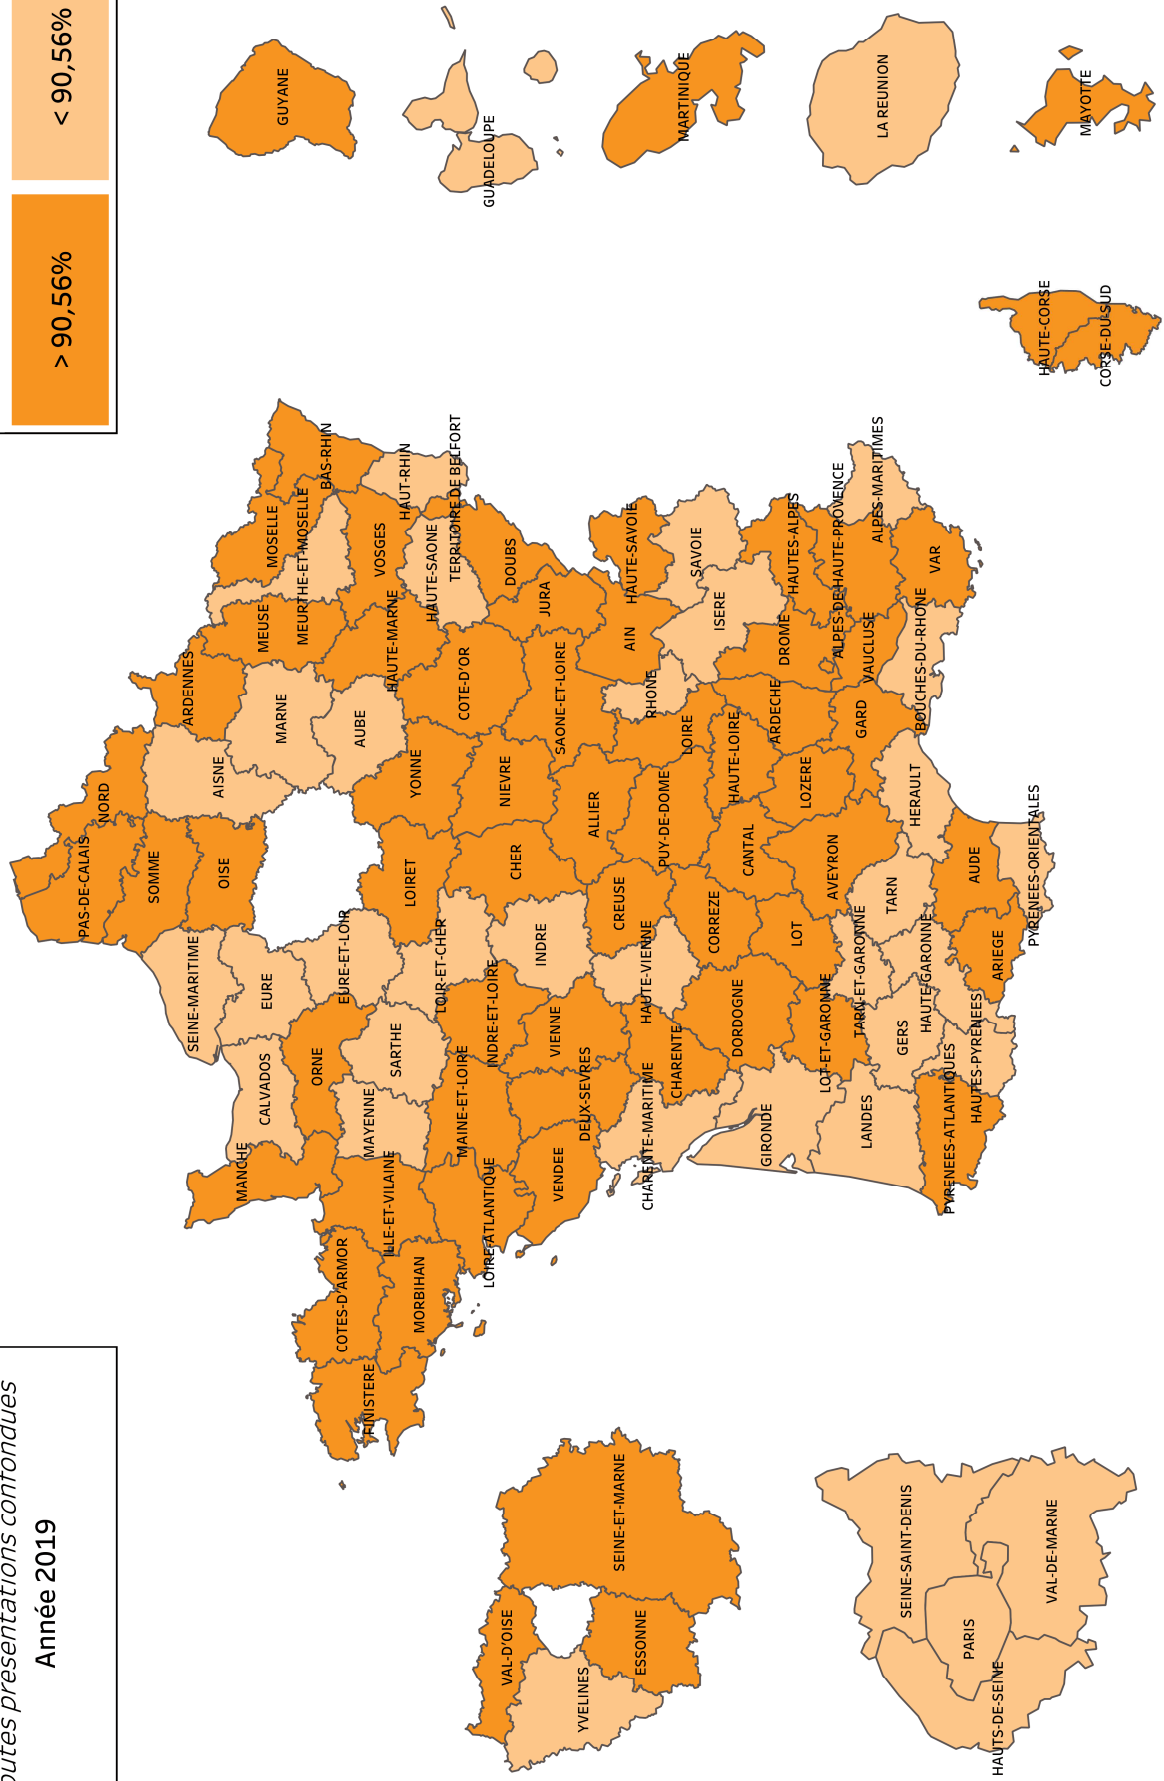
utes présentations confondues
Année 2019

> 90,56%
< 90,56%

GUYANE
GUADELOUPE
MARTINIQUE
LA REUNION
MAYOTTE
HAUTE-CORSE
CORSE-DU-SUD

BAS-RHIN
HAUT-RHIN
TERRITOIRE DE BELFORT
MOSELLE
MEURTHE-ET-MOSELLE
VOSGES
HAUTE-SAONE
DOUBS
JURA
HAUTE-SAVOIE
SAVOIE
HAUTES-ALPES
ALPES-DE-HAUTE-PROVENCE
ALPES-MARITIMES
VAR
MEUSE
HAUTE-MARNE
AIN
ISERE
DROME
VAUCLUSE
BOUCHES-DU-RHONE
ARDENNES
MARNE
AUBE
COTE-D'OR
SAONE-ET-LOIRE
RHONE
LOIRE
HAUTE-LOIRE
ARDECHE
GARD
AISNE
YONNE
NIEVRE
ALLIER
PUY-DE-DOME
LOZERE
HERAULT
NORD
PAS-DE-CALAIS
SOMME
OISE
LOIRET
CHER
CREUSE
CANTAL
AVEYRON
AUDE
PYRENEES-ORIENTALES
TARN
EURE-ET-LOIR
LOIR-ET-CHER
INDRE
CORREZE
LOT
TARN-ET-GARONNE
HAUTE-GARONNE
ARIEGE
SEINE-MARITIME
EURE
INDRE-ET-LOIRE
HAUTE-VIENNE
VIENNE
DORDOGNE
LOT-ET-GARONNE
GERS
HAUTES-PYRENEES
CALVADOS
ORNE
SARTHE
MAINE-ET-LOIRE
DEUX-SEVRES
CHARENTE
CHARENTE-MARITIME
GIRONDE
LANDES
PYRENEES-ATLANTIQUES
MANCHE
MAYENNE
ILLE-ET-VILAINE
LOIRE-ATLANTIQUE
VENDEE
COTES-D'ARMOR
MORBIHAN
FINISTERE

SEINE-ET-MARNE
VAL-D'OISE
ESSONNE
YVELINES
SEINE-SAINT-DENIS
VAL-DE-MARNE
PARIS
HAUTS-DE-SEINE